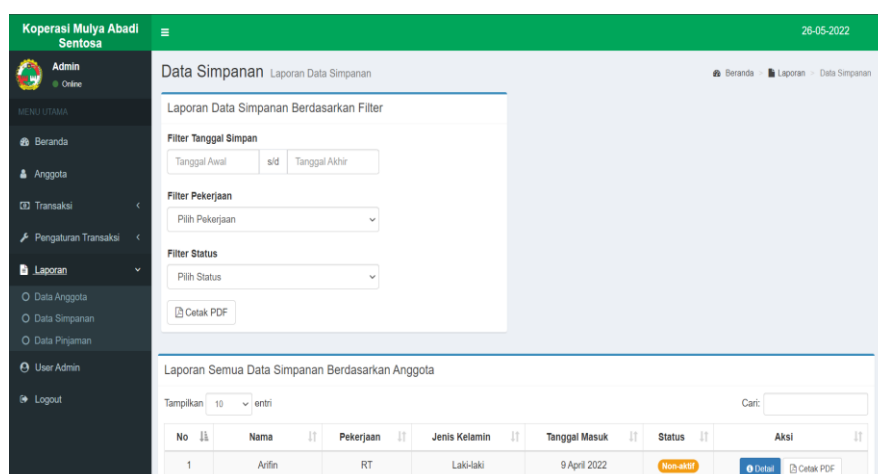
Koperasi Mulya Abadi Sentosa

26-05-2022

Admin
Online

MENU UTAMA

Beranda

Anggota

Transaksi

Pengaturan Transaksi

Laporan

Data Anggota

Data Simpanan

Data Pinjaman

User Admin

Logout

Data Simpanan Laporan Data Simpanan

Beranda > Laporan > Data Simpanan

Laporan Data Simpanan Berdasarkan Filter

Filter Tanggal Simpan

Tanggal Awal s/d Tanggal Akhir

Filter Pekerjaan

Pilih Pekerjaan

Filter Status

Pilih Status

Cetak PDF

Laporan Semua Data Simpanan Berdasarkan Anggota

Tampilkan 10 entri

Cari:

| No | Nama | Pekerjaan | Jenis Kelamin | Tanggal Masuk | Status | Aksi |
|---|---|---|---|---|---|---|
| 1 | Arifin | RT | Laki-laki | 9 April 2022 | Non-aktif | Detail Cetak PDF |